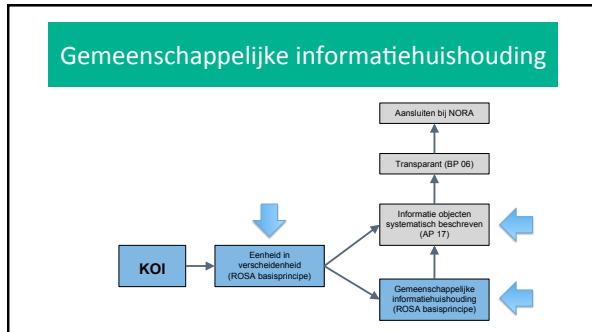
Gemeenschappelijke informatiehuishouding

Aansluiten bij NORA

Transparant (BP 06)

Informatie objecten systematisch beschreven (AP 17)

KOI

Eenheid in verscheidenheid (ROSA basisprincipe)

Gemeenschappelijke informatiehuishouding (ROSA basisprincipe)